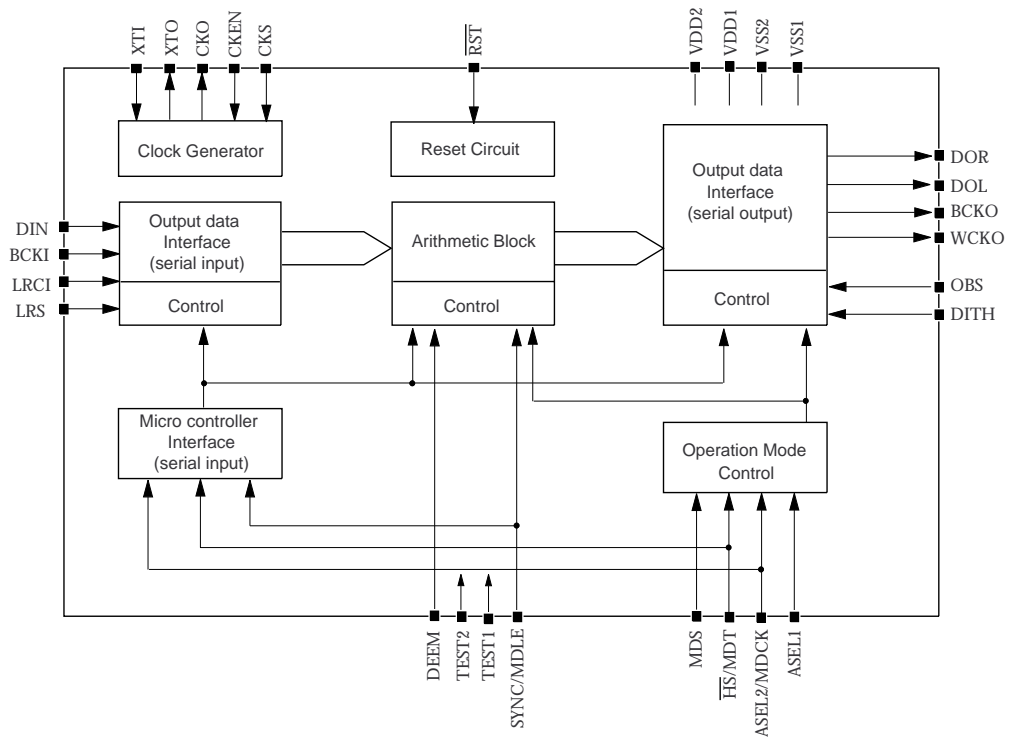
XTI XTO CKO CKEN CKS

$\overline{RST}$

VDD2 VDD1 VSS2 VSS1

Clock Generator

Reset Circuit

Output data Interface (serial output)

DOR
DOL
BCKO
WCKO

DIN
BCKI
LRCI
LRS

Output data Interface (serial input)

Control

Arithmetic Block

Control

Control

OBS
DITH

Micro controller Interface (serial input)

Operation Mode Control

DEEM TEST2 TEST1 SYNC/MDLE

MDS $\overline{HS}$/MDT ASEL2/MDCK ASEL1